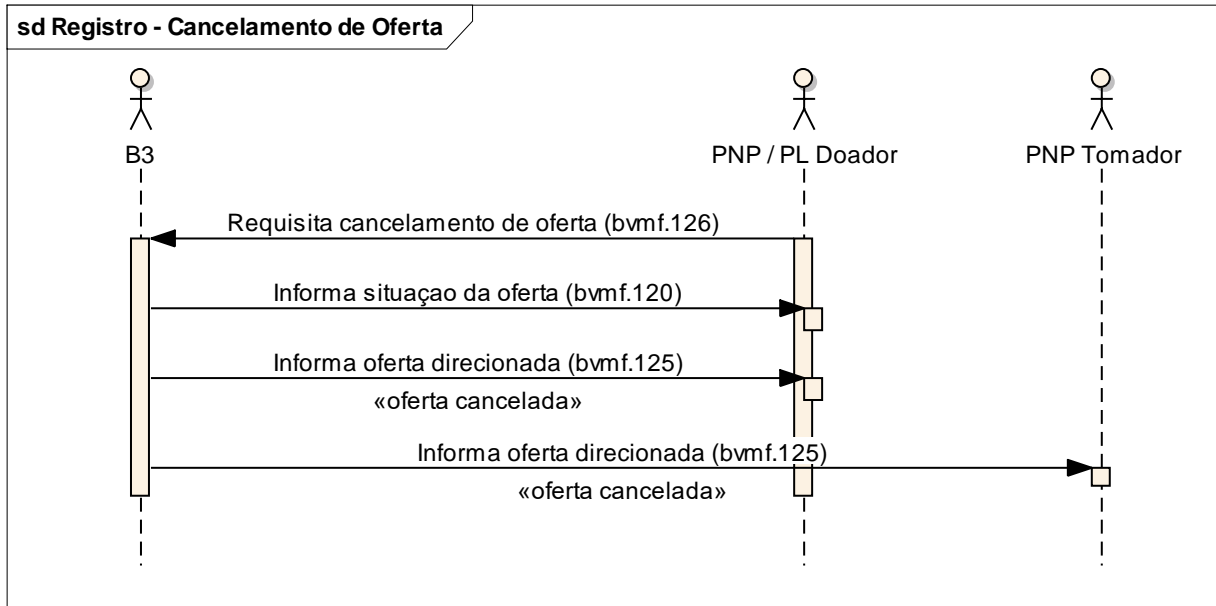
sd Registro - Cancelamento de Oferta

B3

PNP / PL Doador

PNP Tomador

Requisita cancelamento de oferta (bvmf.126)

Informa situaçao da oferta (bvmf.120)

Informa oferta direcionada (bvmf.125)

«oferta cancelada»

Informa oferta direcionada (bvmf.125)

«oferta cancelada»